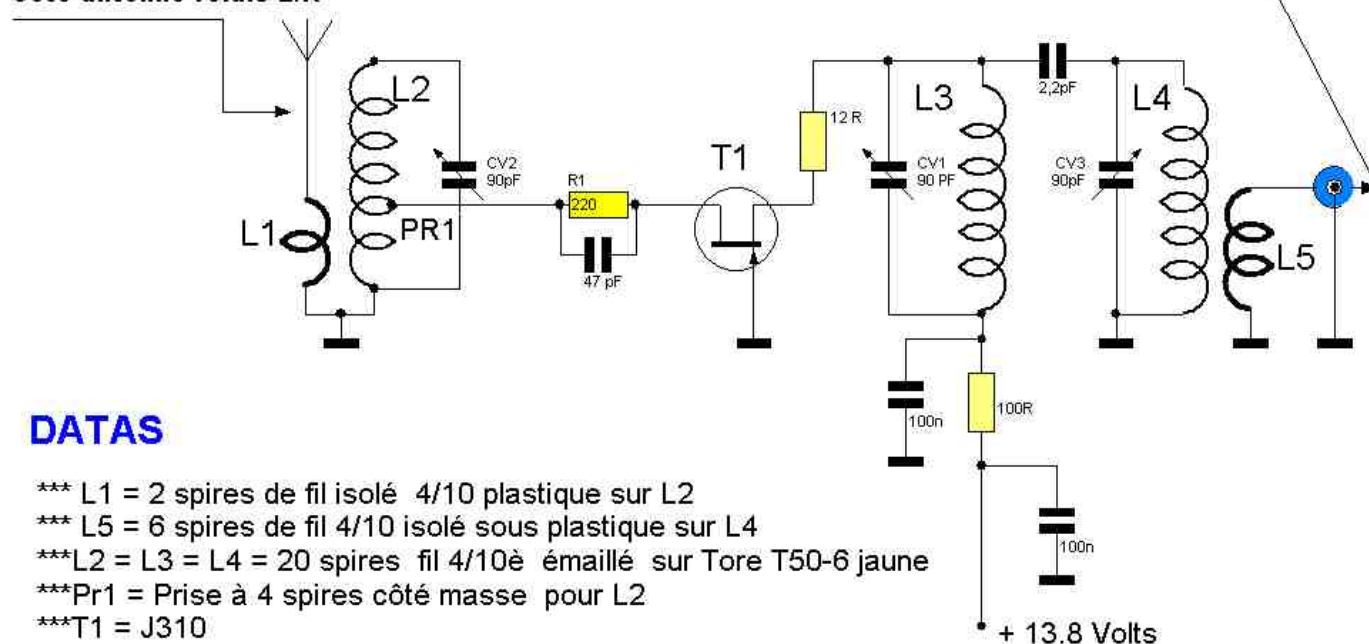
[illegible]

L2
L1
PR1
CV2
90pF
R1
220
47 pF
T1
12 R
L3
CV1
90 PF
2,2pF
L4
CV3
90pF
L5
100n
100R
100n
+ 13.8 Volts

DATAS

*** L1 = 2 spires de fil isolé 4/10 plastique sur L2
*** L5 = 6 spires de fil 4/10 isolé sous plastique sur L4
***L2 = L3 = L4 = 20 spires fil 4/10è émaillé sur Tore T50-6 jaune
***Pr1 = Prise à 4 spires côté masse pour L2
***T1 = J310